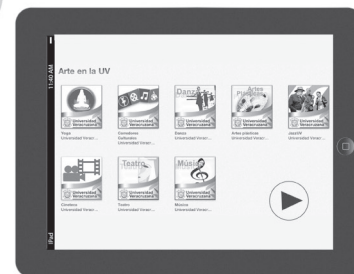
11:48 AM

Arte en la UV

Universidad Veracruzana
Yoga
Universidad Veracr...

Universidad Veracruzana
Orientaciones Culturales
Universidad Veracr...

Danza
Universidad Veracruzana
Danza
Universidad Veracr...

Artes Plásticas
Universidad Veracruzana
Artes plásticas
Universidad Veracr...

Universidad Veracruzana
JazzUV
Universidad Veracr...

Universidad Veracruzana
Cinetica
Universidad Veracr...

Teatro
Universidad Veracruzana
Teatro
Universidad Veracr...

Música
Universidad Veracruzana
Música
Universidad Veracr...

iPad